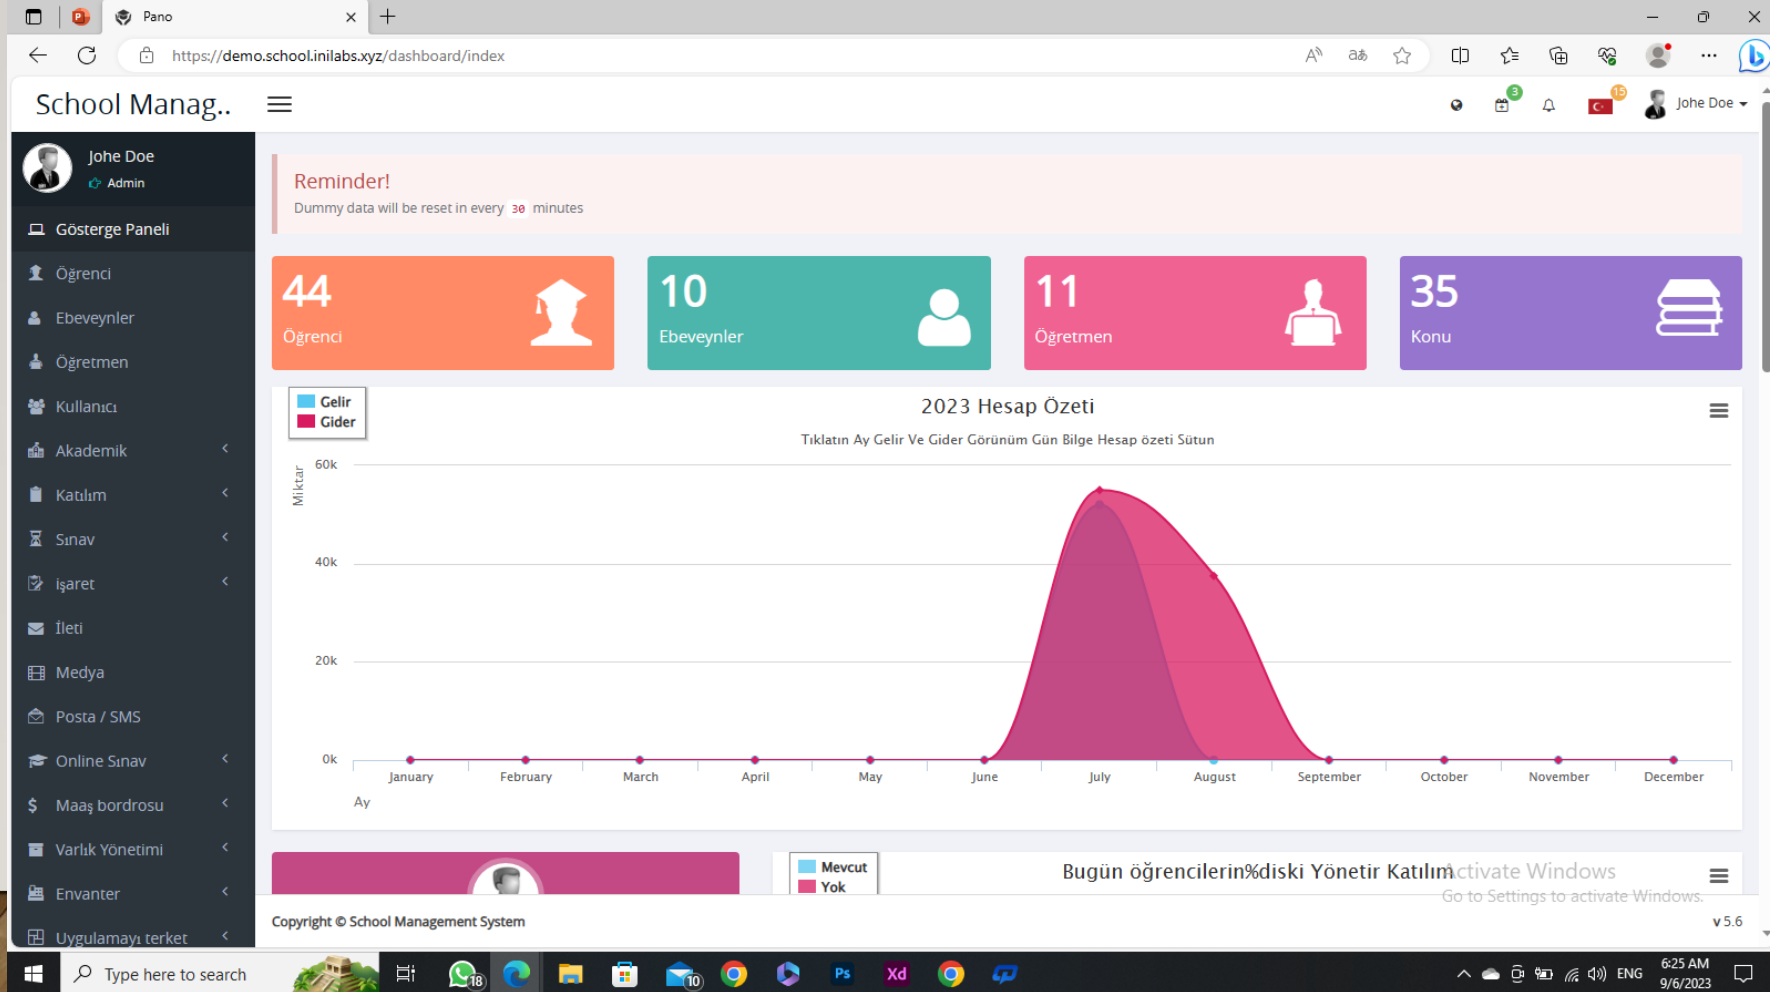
Pano

https://demo.school.inilabs.xyz/dashboard/index

School Manag..

3 15 Johe Doe

Johe Doe
Admin

Gösterge Paneli
Öğrenci
Ebeveynler
Öğretmen
Kullanıcı
Akademik
Katılım
Sınav
işaret
İleti
Medya
Posta / SMS
Online Sınav
Maaş bordrosu
Varlık Yönetimi
Envanter
Uygulamayı terket

Reminder!
Dummy data will be reset in every 30 minutes

44
Öğrenci

10
Ebeveynler

11
Öğretmen

35
Konu

Gelir
Gider

2023 Hesap Özeti
Tıklatın Ay Gelir Ve Gider Görünüm Gün Bilge Hesap özeti Sütun

Miktar
60k
40k
20k
0k
January February March April May June July August September October November December
Ay

Mevcut
Yok

Bugün öğrencilerin%diski Yönetir Katılım

Activate Windows
Go to Settings to activate Windows.

Copyright © School Management System
v 5.6

Type here to search
18 10
ENG
6:25 AM
9/6/2023